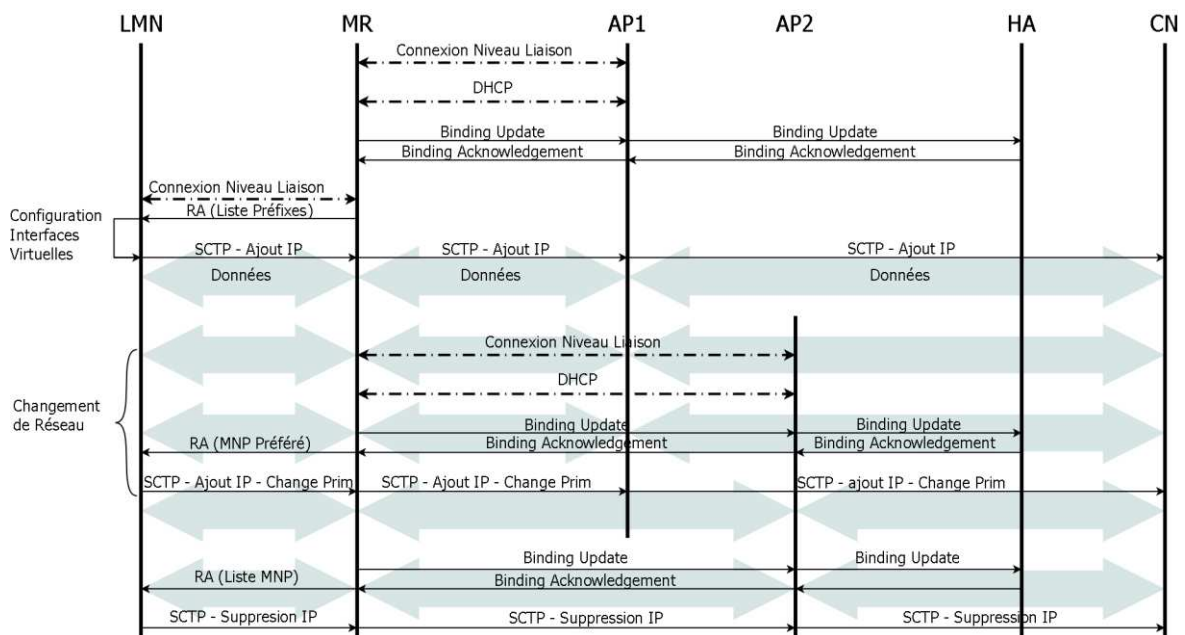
LMN
MR
AP1
AP2
HA
CN

Connexion Niveau Liaison
DHCP
Binding Update
Binding Update
Binding Acknowledgement
Binding Acknowledgement
Connexion Niveau Liaison
RA (Liste Préfixes)
Configuration Interfaces Virtuelles
SCTP - Ajout IP
SCTP - Ajout IP
SCTP - Ajout IP
Données
Données
Données

Changement de Réseau
Connexion Niveau Liaison
DHCP
Binding Update
Binding Update
RA (MNP Préféré)
Binding Acknowledgement
Binding Acknowledgement
SCTP - Ajout IP - Change Prim
SCTP - Ajout IP - Change Prim
SCTP - ajout IP - Change Prim

Binding Update
Binding Update
RA (Liste MNP)
Binding Acknowledgement
SCTP - Suppresion IP
SCTP - Suppression IP
SCTP - Suppression IP